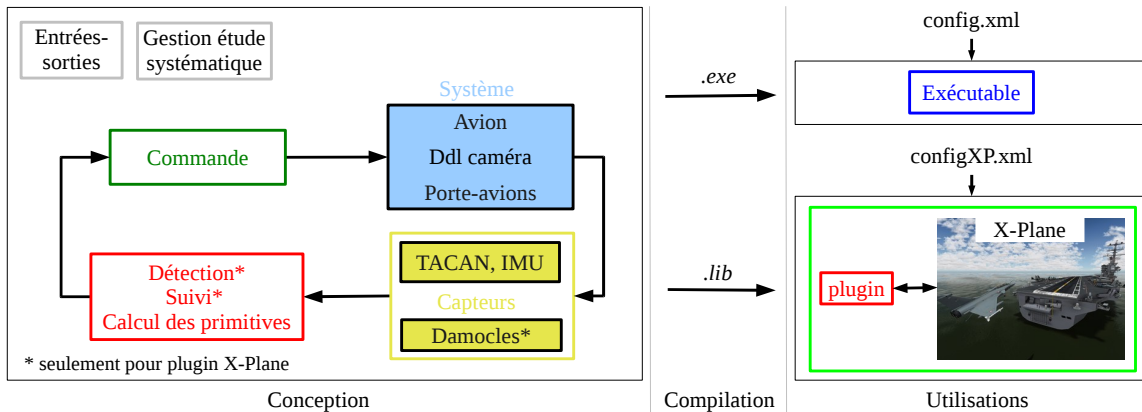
Entrées-sorties

Gestion étude systématique

Système

Avion

Ddl caméra

Porte-avions

Commande

TACAN, IMU

Capteurs

Damocles*

Détection*
Suivi*
Calcul des primitives

* seulement pour plugin X-Plane

Conception

.exe

.lib

Compilation

config.xml

Exécutable

configXP.xml

X-Plane

plugin

Utilisations